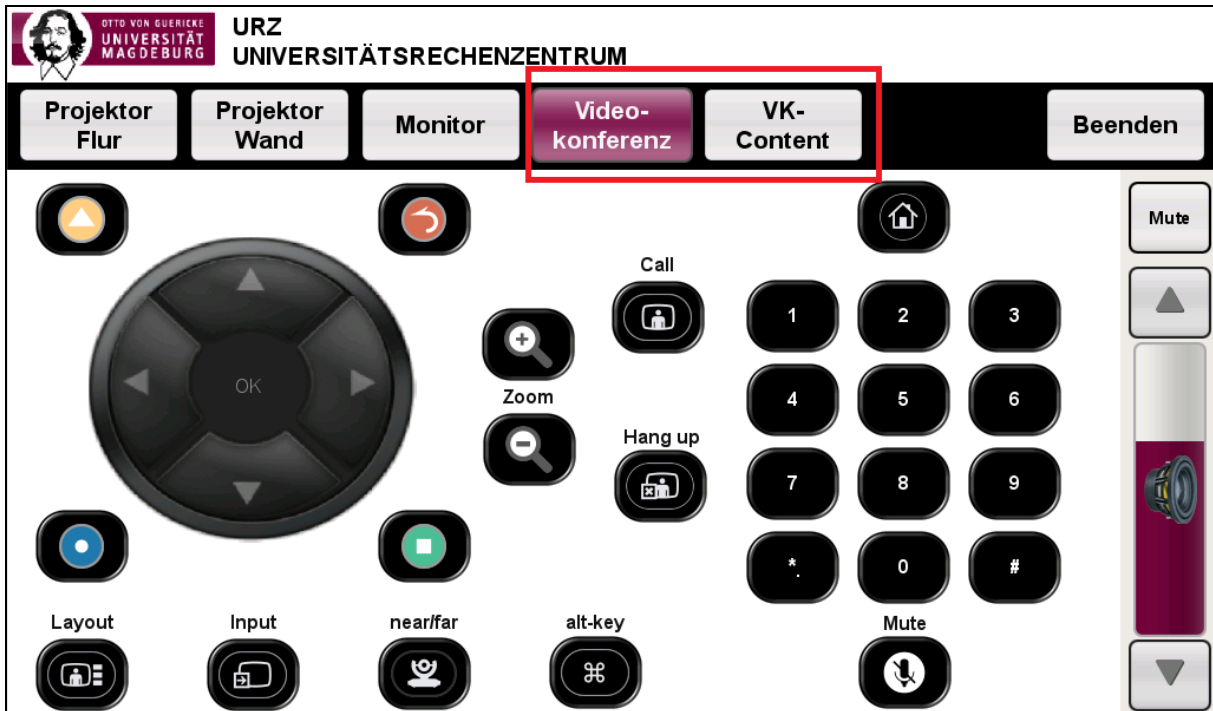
OTTO VON GUERICKE
UNIVERSITÄT
MAGDEBURG

URZ
UNIVERSITÄTSRECHENZENTRUM

Projektor Flur
Projektor Wand
Monitor
Video-konferenz
VK-Content
Beenden

Mute

OK

Call

Zoom

Hang up

1
2
3
4
5
6
7
8
9
*.
0
#

Layout
Input
near/far
alt-key
Mute